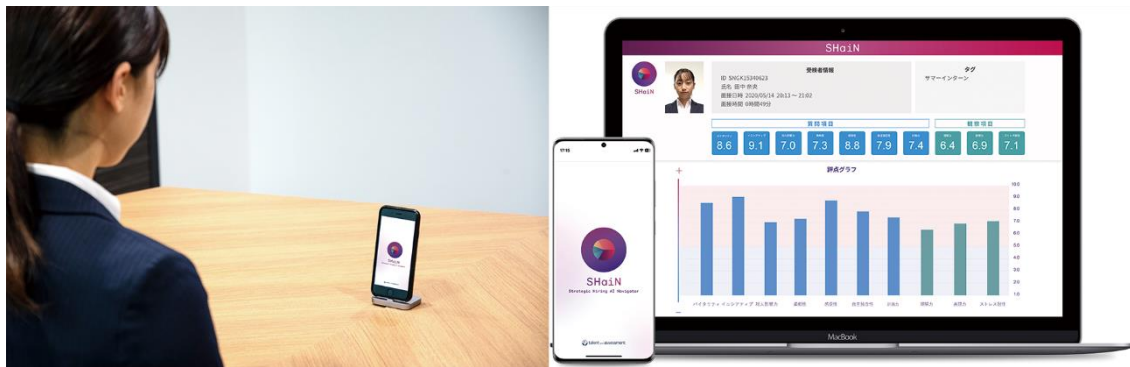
SHaiN

SHaiN

受検者情報
ID SNGK15340623
氏名 田中 奈美
面接日時 2020/03/14 20:13 ~ 21:02
面接時間 0時間49分

タグ
サマーインターン

資質項目

観察項目

8.6 9.1 7.0 7.3 8.8 7.9 7.4 6.4 6.9 7.1

評点グラフ

10.0
9.0
8.0
7.0
6.0
5.0
4.0
3.0
2.0
1.0

バイタリティ イニシアティブ 対人影響力 柔軟性 感受性 自主独立性 計画力 表現力 素直性 ストレス耐性

MacBook

17:15

SHaiN
Strategic Hiring AI Navigator

talent and assessment